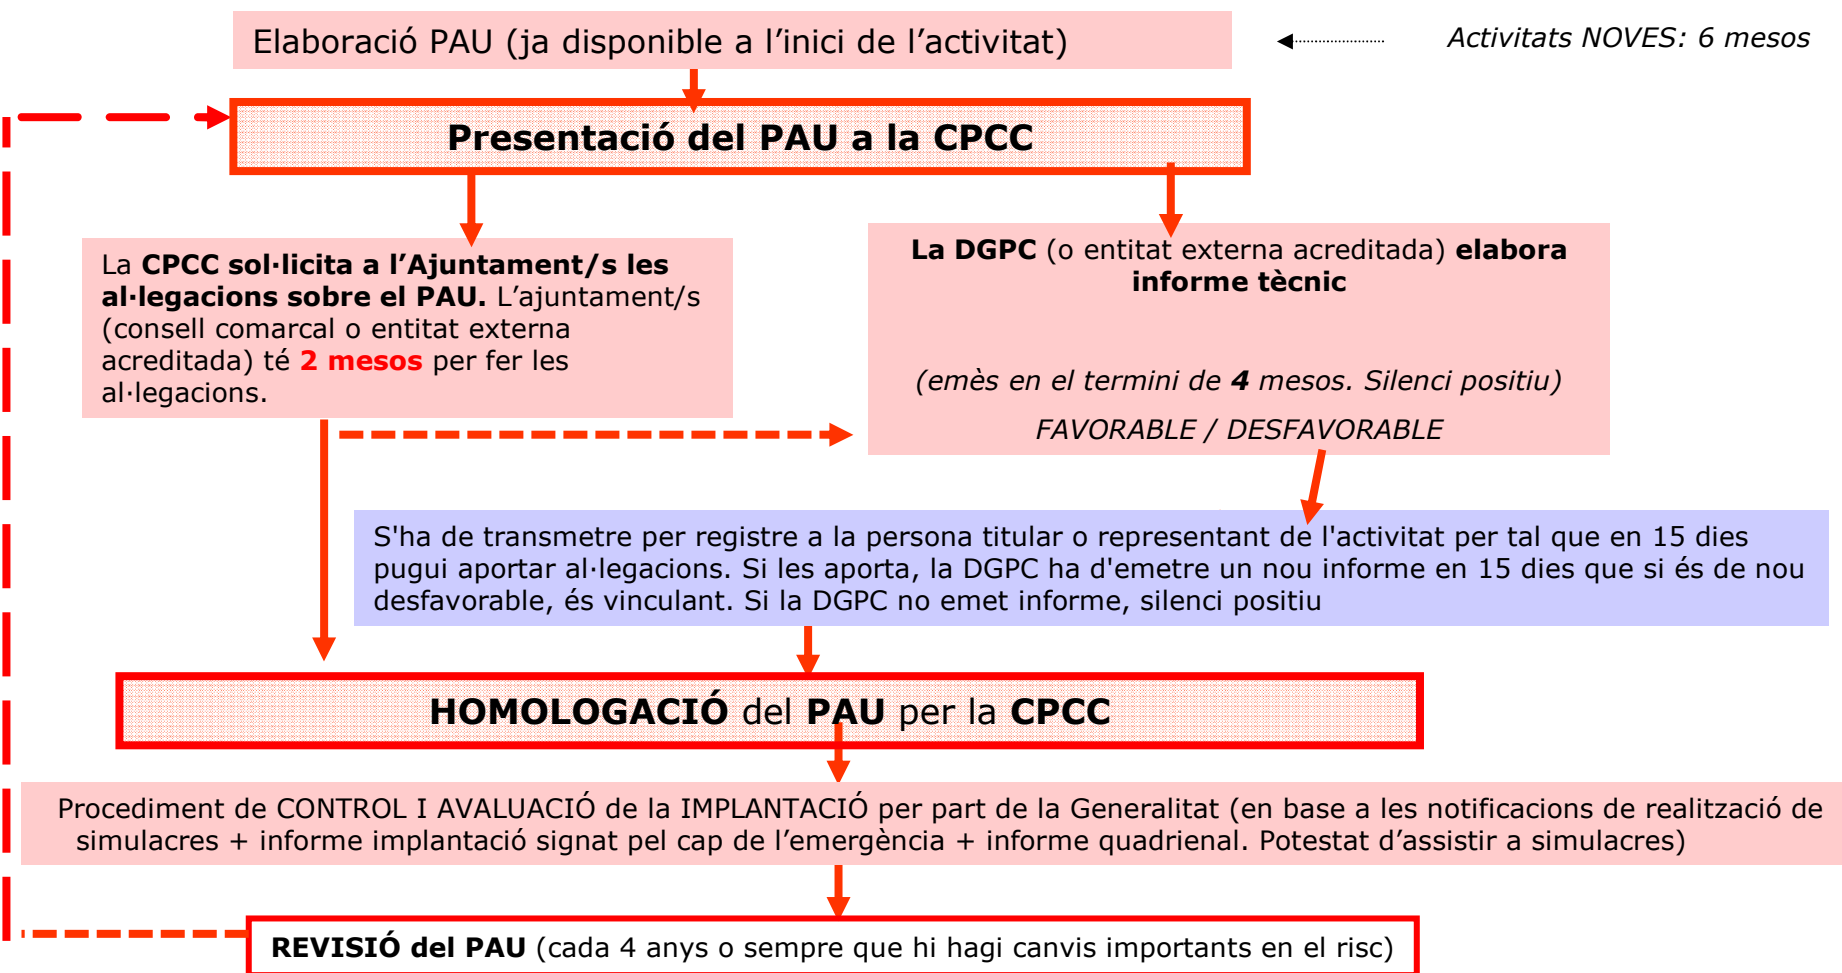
Elaboració PAU (ja disponible a l'inici de l'activitat)

Activitats NOVES: 6 mesos

Presentació del PAU a la CPCC

La CPCC sol·licita a l'Ajuntament/s les al·legacions sobre el PAU. L'ajuntament/s (consell comarcal o entitat externa acreditada) té 2 mesos per fer les al·legacions.

La DGPC (o entitat externa acreditada) elabora informe tècnic

(emès en el termini de 4 mesos. Silenci positiu)

FAVORABLE / DESFAVORABLE

S'ha de transmetre per registre a la persona titular o representant de l'activitat per tal que en 15 dies pugui aportar al·legacions. Si les aporta, la DGPC ha d'emetre un nou informe en 15 dies que si és de nou desfavorable, és vinculant. Si la DGPC no emet informe, silenci positiu

HOMOLOGACIÓ del PAU per la CPCC

Procediment de CONTROL I AVALUACIÓ de la IMPLANTACIÓ per part de la Generalitat (en base a les notificacions de realització de simulacres + informe implantació signat pel cap de l'emergència + informe quadrienal. Potestat d'assistir a simulacres)

REVISIÓ del PAU (cada 4 anys o sempre que hi hagi canvis importants en el risc)